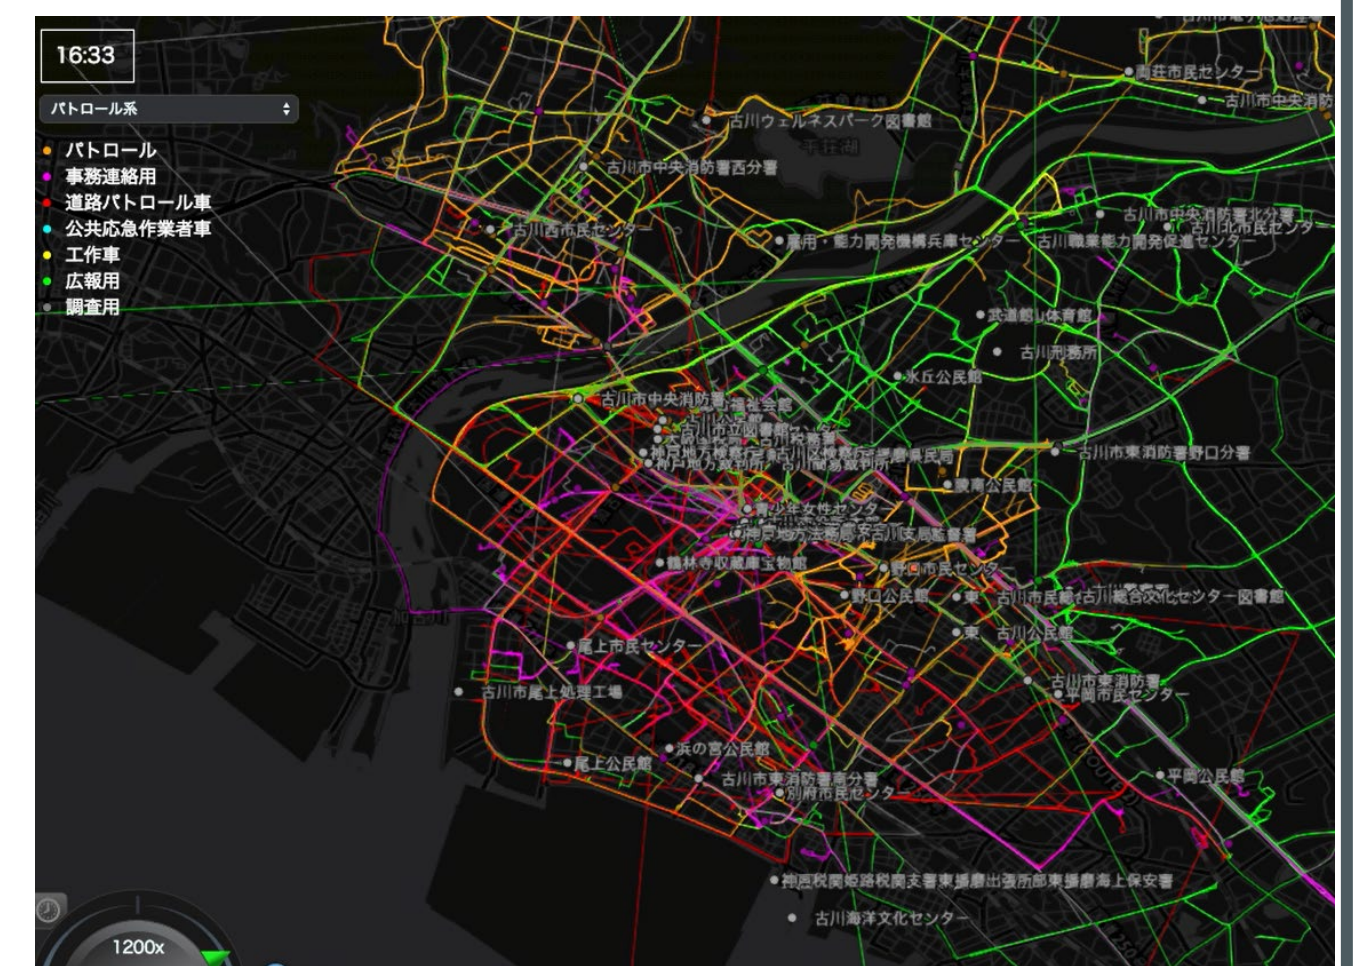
16:33

パトロール系

パトロール
事務連絡用
道路パトロール車
公共応急作業者車
工作車
広報用
調査用

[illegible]
西荘市民センター
古川市中央消防
古川ウェルネスパーク図書館
古川市中央消防署西分署
古川西市民センター
雇用・能力開発機構兵庫センター
古川職業能力開発促進センター
古川市中央消防署北分署
古川北市民センター
武道館体育館
古川刑務所
氷丘公民館
古川市中央消防署
福祉会館
古川市立図書館
古川税務署
神戸地方検察庁
神戸地方裁判所
古川簡易裁判所
県民局
古川市東消防署野口分署
陵南公民館
青少年文化センター
神戸地方法務局古川支局
鶴林寺収蔵庫宝物館
野口市民センター
野口公民館
古川市民館
古川総合文化センター図書館
古川公民館
尾上市民センター
古川市尾上処理工場
古川市東消防署
平岡市民センター
浜の宮公民館
尾上公民館
古川市東消防署南分署
別府市民センター
平岡公民館
神戸税関姫路税関支署東播磨出張所
東播磨海上保安署
古川海洋文化センター

1200x